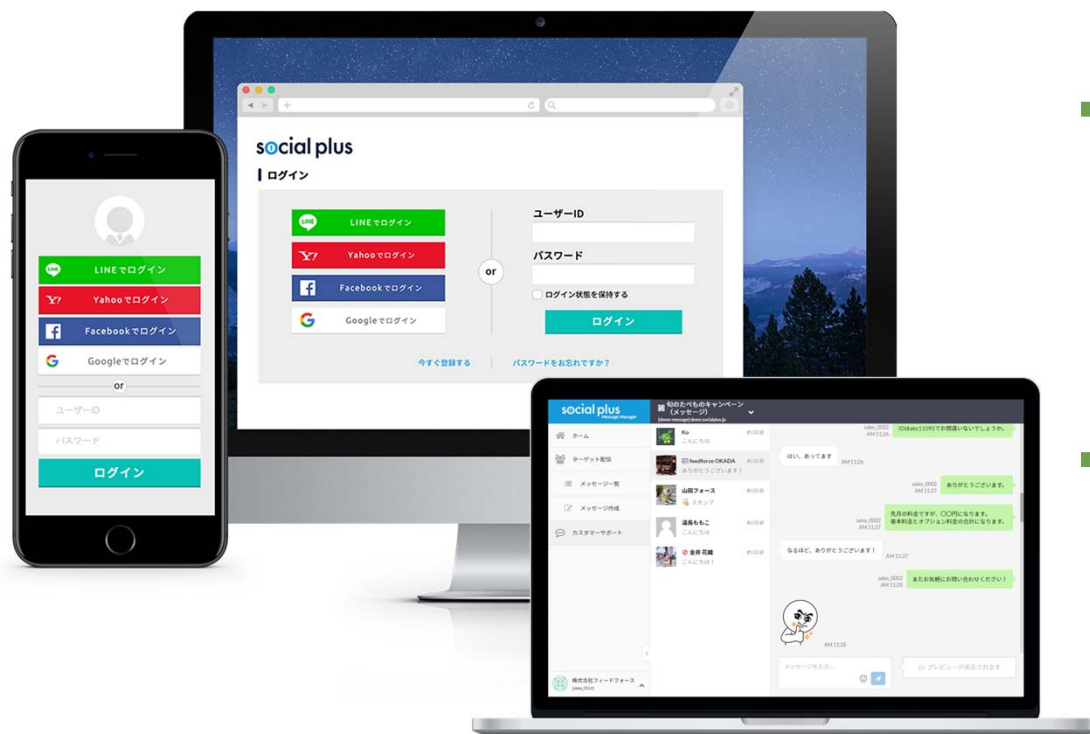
social plus

ログイン

LINEでログイン

Yahooでログイン

Facebookでログイン

Googleでログイン

or

ユーザーID

パスワード

ログイン状態を保持する

ログイン

今すぐ登録する

パスワードをお忘れですか？

LINEでログイン

Yahooでログイン

Facebookでログイン

Googleでログイン

or

ユーザーID

パスワード

ログイン

social plus

旬のたべものキャンペーン（メッセージ）

ホーム

ターゲット配信

メッセージ一覧

メッセージ作成

カスタマーサポート

株式会社フィードフォース

Ko
こんにちは

feedforce OKADA
ありがとうございます！

山田フォース
スタンプ

遠藤ももこ
こんにちは

金井 花織
こんにちは！

IDはabc11090でお間違いないでしょうか。

はい、あってます

ありがとうございます。

先月の料金ですが、〇〇円になります。
基本料金とオプション料金の合計になります。

なるほど、ありがとうございます！

またお気軽にお問い合わせください！

メッセージを入力

プレビューが表示されます